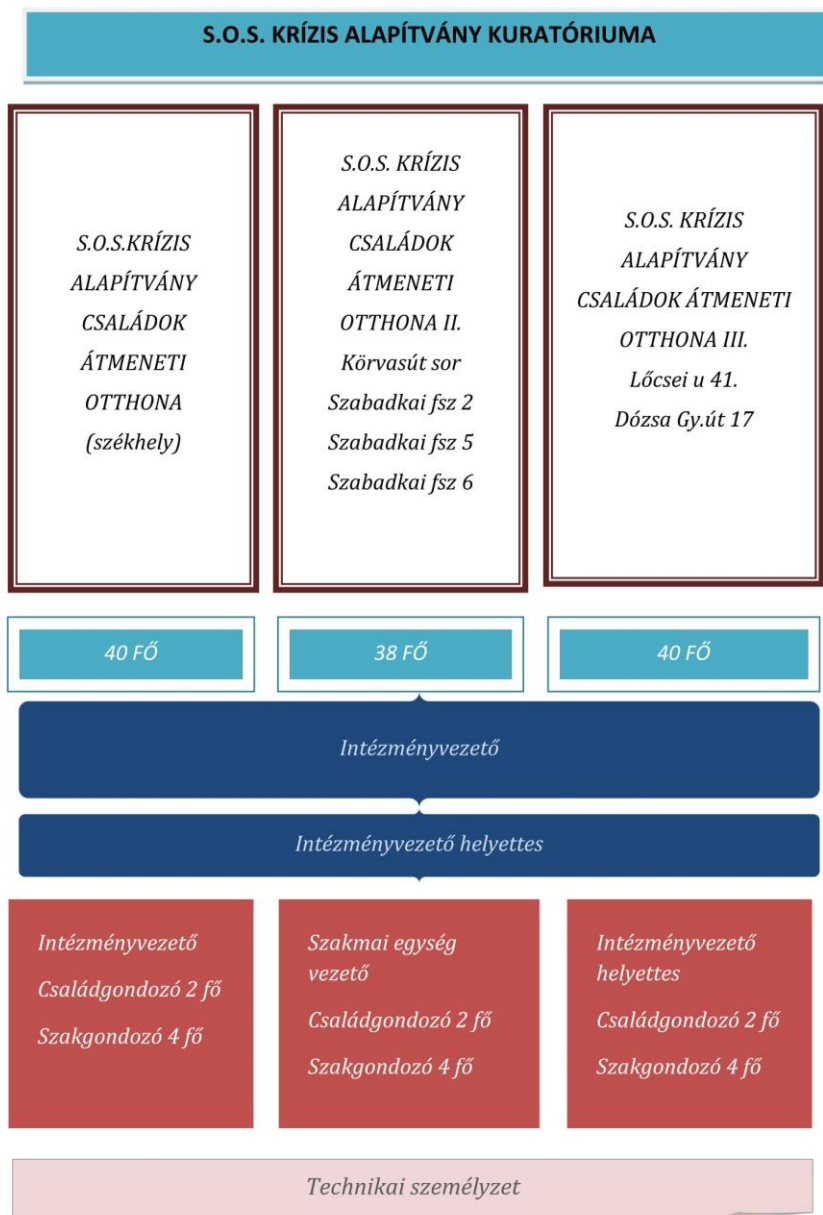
S.O.S. KRÍZIS ALAPÍTVÁNY KURATÓRIUMA

S.O.S.KRÍZIS ALAPÍTVÁNY CSALÁDOK ÁTMENETI OTTHONA (székhely)

S.O.S. KRÍZIS ALAPÍTVÁNY CSALÁDOK ÁTMENETI OTTHONA II. Körvasút sor Szabadkai fsz 2 Szabadkai fsz 5 Szabadkai fsz 6

S.O.S. KRÍZIS ALAPÍTVÁNY CSALÁDOK ÁTMENETI OTTHONA III. Lőcsei u 41. Dózsa Gy.út 17

40 FŐ

38 FŐ

40 FŐ

Intézményvezető

Intézményvezető helyettes

Intézményvezető

Családgondozó 2 fő

Szakgondozó 4 fő

Szakmai egység vezető

Családgondozó 2 fő

Szakgondozó 4 fő

Intézményvezető helyettes

Családgondozó 2 fő

Szakgondozó 4 fő

Technikai személyzet